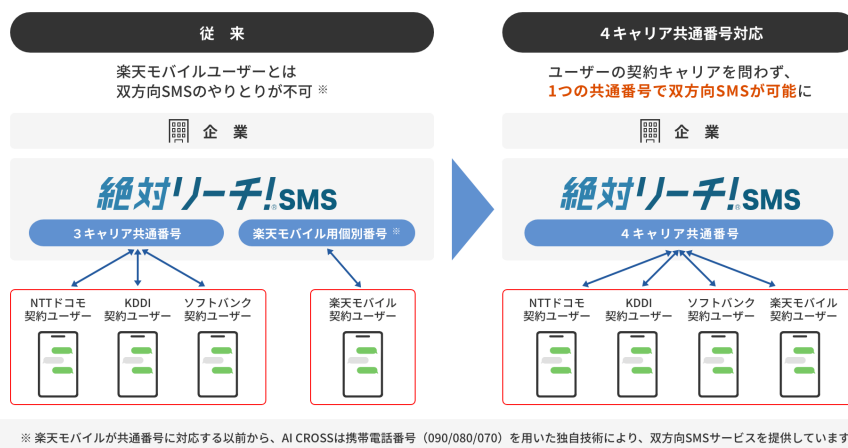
従　来

楽天モバイルユーザーとは
双方向SMSのやりとりが不可 ※

企 業

絶対リーチ!® SMS

3キャリア共通番号

楽天モバイル用個別番号 ※

NTTドコモ
契約ユーザー

KDDI
契約ユーザー

ソフトバンク
契約ユーザー

楽天モバイル
契約ユーザー

4キャリア共通番号対応

ユーザーの契約キャリアを問わず、
1つの共通番号で双方向SMSが可能に

企 業

絶対リーチ!® SMS

4キャリア共通番号

NTTドコモ
契約ユーザー

KDDI
契約ユーザー

ソフトバンク
契約ユーザー

楽天モバイル
契約ユーザー

※ 楽天モバイルが共通番号に対応する以前から、AI CROSSは携帯電話番号（090/080/070）を用いた独自技術により、双方向SMSサービスを提供していま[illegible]